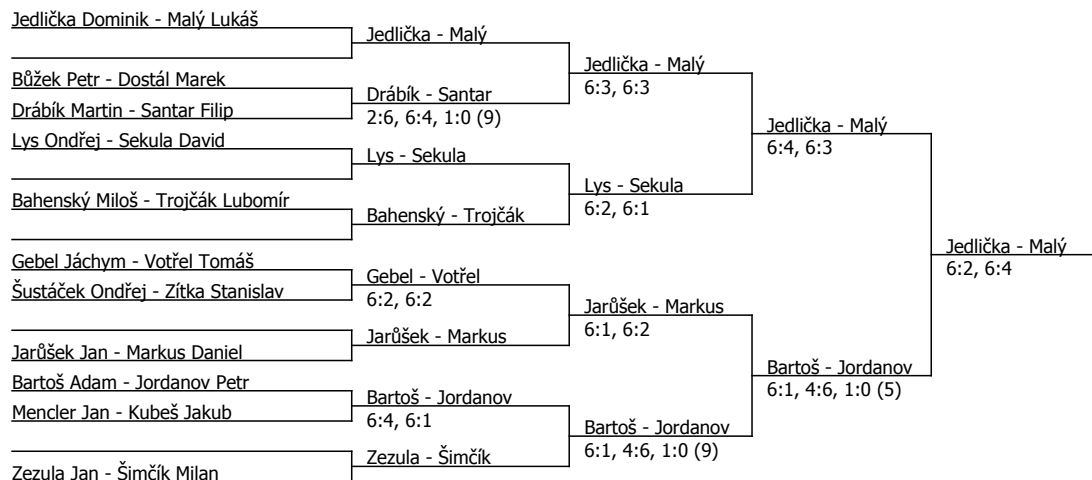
Jedlička Dominik - Malý Lukáš

Jedlička - Malý

Bůžek Petr - Dostál Marek

Drábík Martin - Santar Filip

Drábík - Santar
2:6, 6:4, 1:0 (9)

Jedlička - Malý
6:3, 6:3

Lys Ondřej - Sekula David

Lys - Sekula

Bahenský Miloš - Trojčák Lubomír

Bahenský - Trojčák

Lys - Sekula
6:2, 6:1

Jedlička - Malý
6:4, 6:3

Gebel Jáchym - Votřel Tomáš

Šustáček Ondřej - Zítka Stanislav

Gebel - Votřel
6:2, 6:2

Jarůšek - Markus

Jarůšek Jan - Markus Daniel

Jarůšek - Markus
6:1, 6:2

Bartoš Adam - Jordanov Petr

Mencler Jan - Kubeš Jakub

Bartoš - Jordanov
6:4, 6:1

Zezula - Šimčík

Zezula Jan - Šimčík Milan

Bartoš - Jordanov
6:1, 4:6, 1:0 (9)

Bartoš - Jordanov
6:1, 4:6, 1:0 (5)

Jedlička - Malý
6:2, 6:4